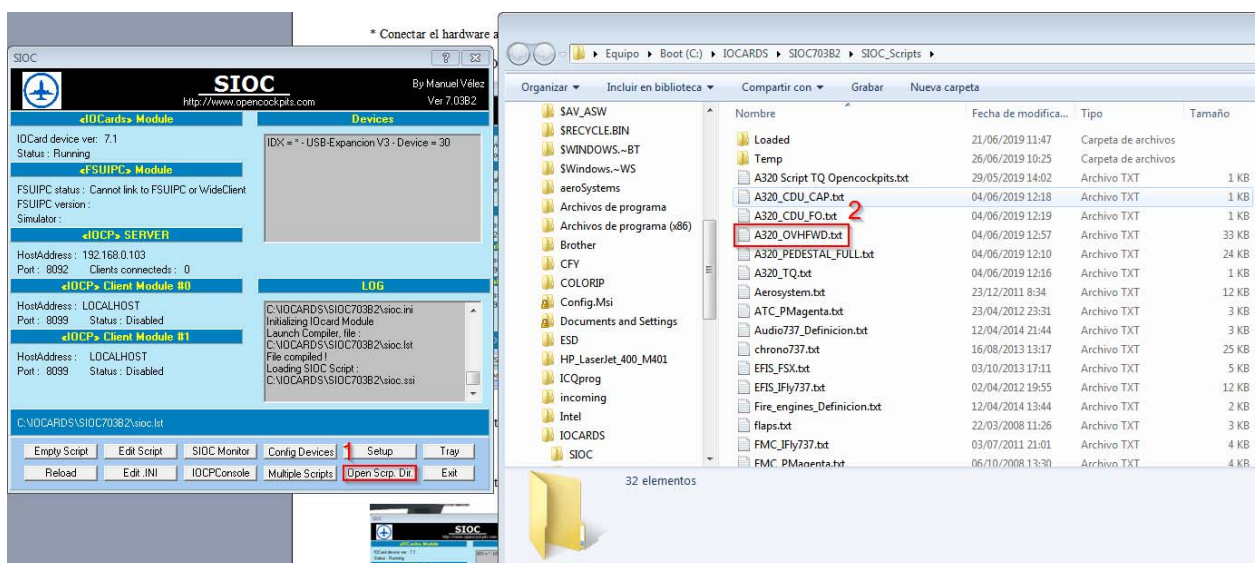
* Conectar el hardware a

SIOC

SIOC
http://www.opencockpits.com
By Manuel Vélez
Ver 7.03B2

«IOCards» Module
IOCard device ver: 7.1
Status : Running

«FSUIPC» Module
FSUIPC status : Cannot link to FSUIPC or WideClient
FSUIPC version :
Simulator :

«IOCP» SERVER
HostAddress : 192.168.0.103
Port : 8092 Clients connecteds : 0

«IOCP» Client Module #0
HostAddress : LOCALHOST
Port : 8099 Status : Disabled

«IOCP» Client Module #1
HostAddress : LOCALHOST
Port : 8099 Status : Disabled

Devices
IDX = * - USB-Expancion V3 - Device = 30

LOG
C:\IOCARDS\SIOC703B2\sioc.ini
Initializing IOcard Module
Launch Compiler, file :
C:\IOCARDS\SIOC703B2\sioc.lst
File compiled !
Loading SIOC Script :
C:\IOCARDS\SIOC703B2\sioc.ssi

C:\IOCARDS\SIOC703B2\sioc.lst

Empty Script | Edit Script | SIOC Monitor | Config Devices | 1 | Setup | Tray
Reload | Edit .INI | IOCPConsole | Multiple Scripts | Open Scrp. Dir. | Exit

Equipo ▸ Boot (C:) ▸ IOCARDS ▸ SIOC703B2 ▸ SIOC_Scripts ▸

Organizar ▾ Incluir en biblioteca ▾ Compartir con ▾ Grabar Nueva carpeta

$AV_ASW
$RECYCLE.BIN
$WINDOWS.~BT
$Windows.~WS
aeroSystems
Archivos de programa
Archivos de programa (x86)
Brother
CFY
COLORIP
Config.Msi
Documents and Settings
ESD
HP_LaserJet_400_M401
ICQprog
incoming
Intel
IOCARDS
SIOC

| Nombre | Fecha de modifica... | Tipo | Tamaño |
|---|---|---|---|
| Loaded | 21/06/2019 11:47 | Carpeta de archivos | |
| Temp | 26/06/2019 10:25 | Carpeta de archivos | |
| A320 Script TQ Opencockpits.txt | 29/05/2019 14:02 | Archivo TXT | 1 KB |
| A320_CDU_CAP.txt | 04/06/2019 12:18 | Archivo TXT | 1 KB |
| A320_CDU_FO.txt | 04/06/2019 12:19 | Archivo TXT | 1 KB |
| A320_OVHFWD.txt | 04/06/2019 12:57 | Archivo TXT | 33 KB |
| A320_PEDESTAL_FULL.txt | 04/06/2019 12:10 | Archivo TXT | 24 KB |
| A320_TQ.txt | 04/06/2019 12:16 | Archivo TXT | 1 KB |
| Aerosystem.txt | 23/12/2011 8:34 | Archivo TXT | 12 KB |
| ATC_PMagenta.txt | 23/04/2012 23:31 | Archivo TXT | 3 KB |
| Audio737_Definicion.txt | 12/04/2014 21:44 | Archivo TXT | 3 KB |
| chrono737.txt | 16/08/2013 13:17 | Archivo TXT | 25 KB |
| EFIS_FSX.txt | 03/10/2013 17:11 | Archivo TXT | 5 KB |
| EFIS_IFly737.txt | 02/04/2012 19:55 | Archivo TXT | 12 KB |
| Fire_engines_Definicion.txt | 12/04/2014 13:44 | Archivo TXT | 2 KB |
| flaps.txt | 22/03/2008 11:26 | Archivo TXT | 3 KB |
| FMC_IFly737.txt | 03/07/2011 21:01 | Archivo TXT | 4 KB |
| FMC_PMagenta.txt | 06/10/2008 13:30 | Archivo TXT | 4 KB |

2

32 elementos

SIOC